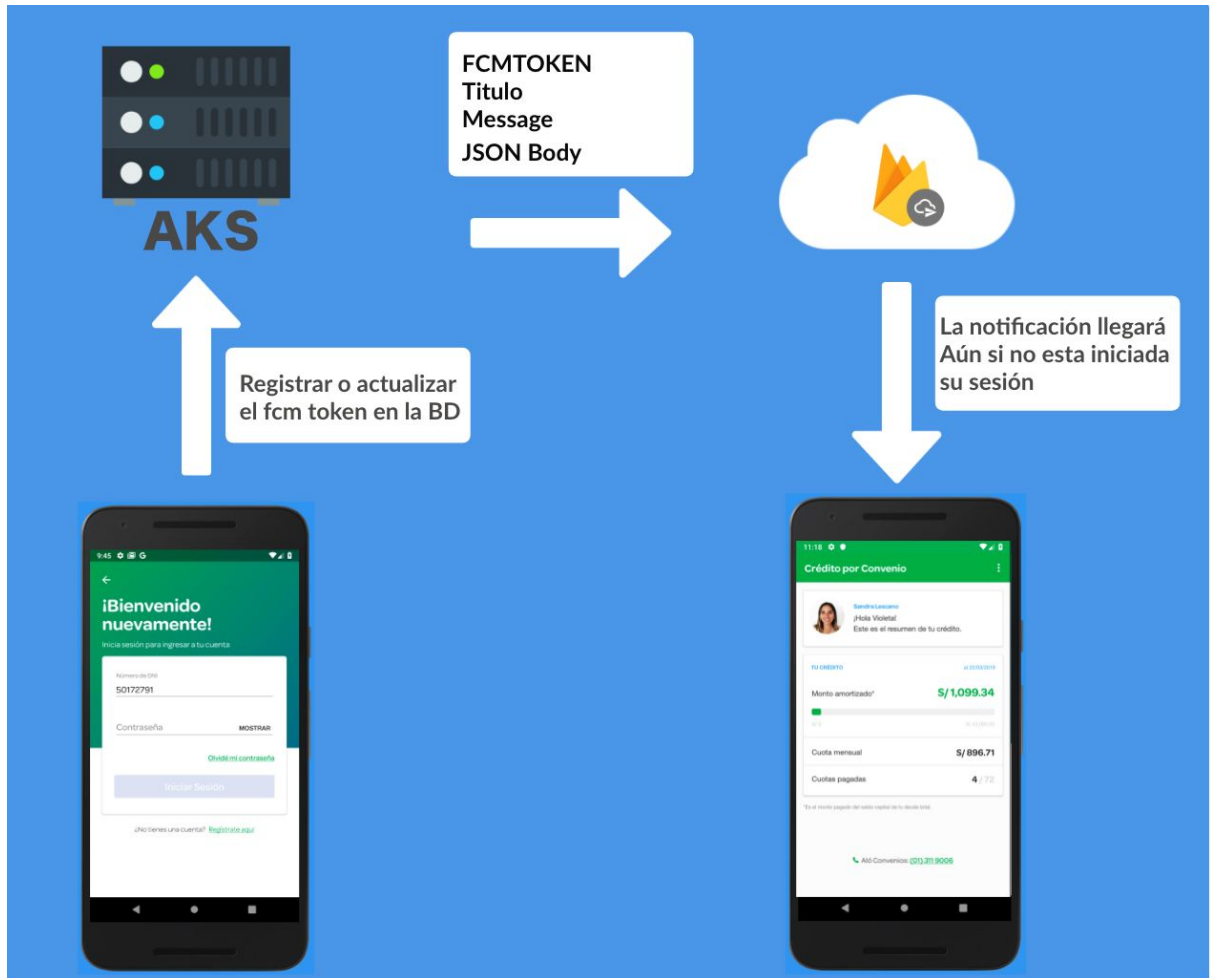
AKS

FCMTOKEN
Titulo
Message
JSON Body

La notificación llegará
Aún si no esta iniciada
su sesión

Registrar o actualizar
el fcm token en la BD

9:45

¡Bienvenido nuevamente!

Inicia sesión para ingresar a tu cuenta

Número de DNI
50172791

Contraseña MOSTRAR

Olvidé mi contraseña

Iniciar Sesión

¿No tienes una cuenta? Regístrate aquí

11:18

Crédito por Convenio

Sandra Lescano
¡Hola Violeta!
Este es el resumen de tu crédito.

TU CRÉDITO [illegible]

Monto amortizado* S/ 1,099.34

Cuota mensual S/ 896.71

Cuotas pagadas 4 / 72

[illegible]

Aló Convenios: (01) 311 9006